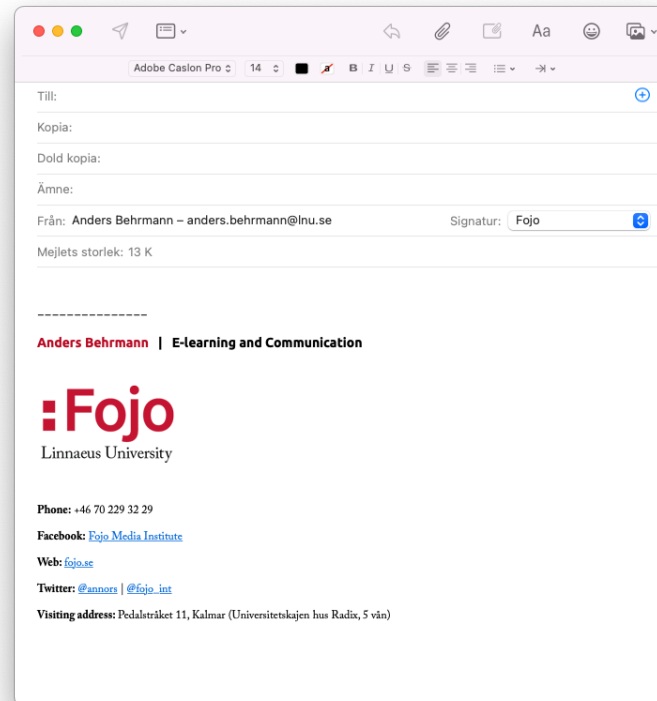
Adobe Caslon Pro 14 B I U S

Till:

Kopia:

Dold kopia:

Ämne:

Från: Anders Behrmann – anders.behrmann@lnu.se

Signatur: Fojo

Mejlets storlek: 13 K

---------------

Anders Behrmann | E-learning and Communication

:Fojo
Linnaeus University

Phone: +46 70 229 32 29

Facebook: Fojo Media Institute

Web: fojo.se

Twitter: @annors | @fojo_int

Visiting address: Pedalstråket 11, Kalmar (Universitetskajen hus Radix, 5 vån)